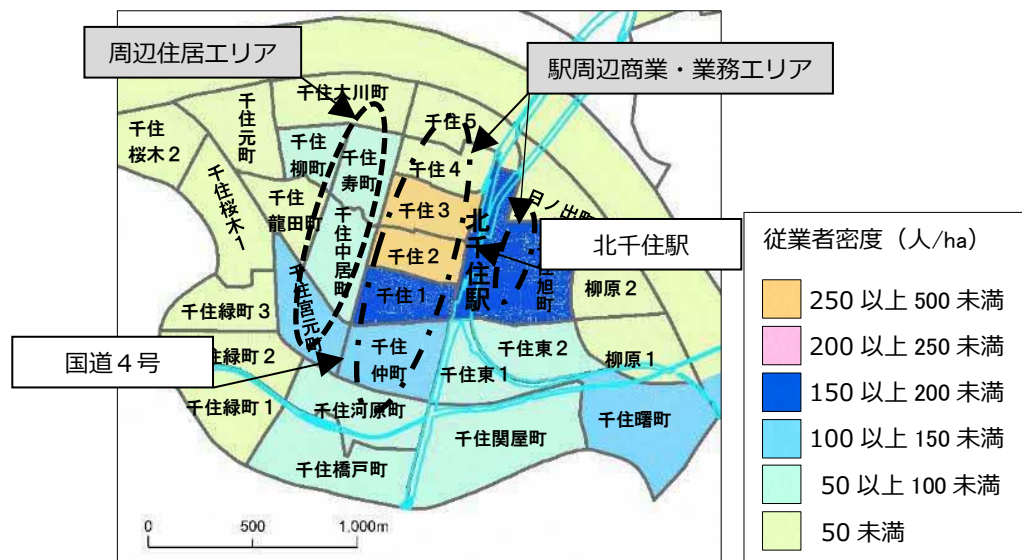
周辺住居エリア

駅周辺商業・業務エリア

千住大川町

千住元町

千住桜木2

千住桜木1

千住柳町

千住寿町

千住龍田町

千住中居町

千住宮元町

千住5

千住4

千住3

千住2

千住1

北千住駅

日ノ出町

千住旭町

北千住駅

柳原2

千住緑町3

千住緑町2

国道4号

千住仲町

千住東2

千住東1

柳原1

千住緑町1

千住河原町

千住関屋町

千住曙町

千住橋戸町

0 500 1,000m

従業者密度（人/ha）

250 以上 500 未満

200 以上 250 未満

150 以上 200 未満

100 以上 150 未満

50 以上 100 未満

50 未満